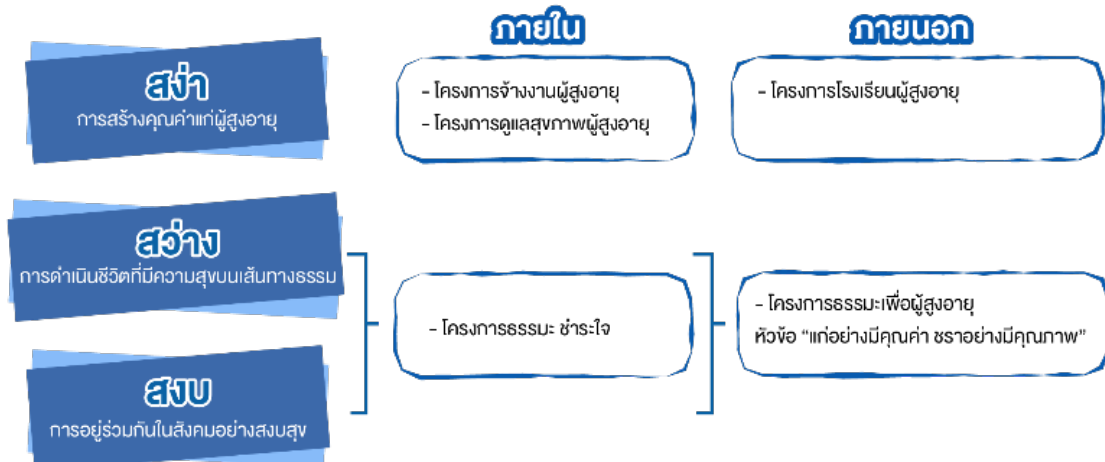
ภายใน

ภายนอก

สง่า
การสร้างคุณค่าแก่ผู้สูงอายุ

- โครงการจ้างงานผู้สูงอายุ
- โครงการดูแลสุขภาพผู้สูงอายุ

- โครงการโรงเรียนผู้สูงอายุ

สว่าง
การดำเนินชีวิตที่มีความสุขบนเส้นทางธรรม

สงบ
การอยู่ร่วมกันในสังคมอย่างสงบสุข

- โครงการธรรมะ ชำระใจ

- โครงการธรรมะเพื่อผู้สูงอายุ
หัวข้อ "แก่อย่างมีคุณค่า ชราอย่างมีคุณภาพ"